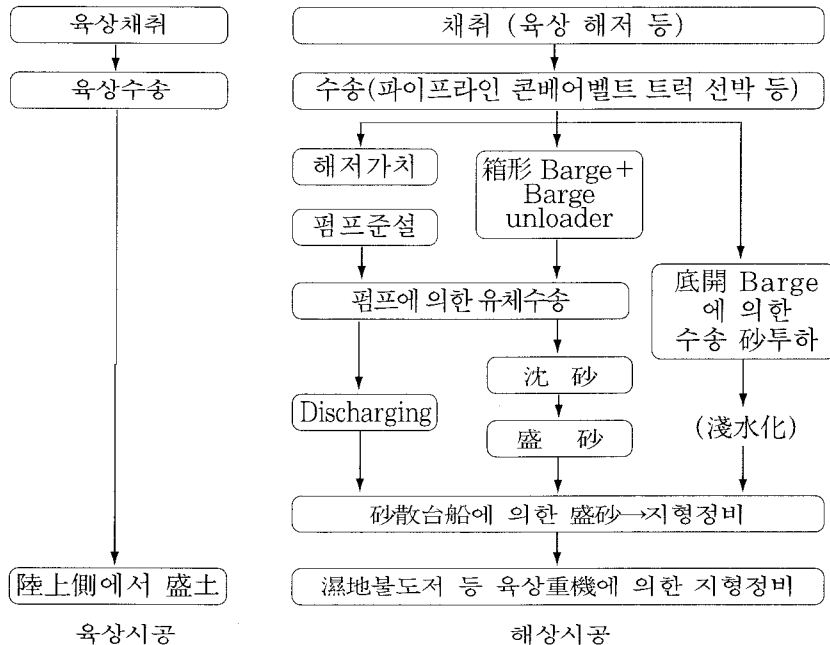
육상채취

육상수송

陸上側에서 盛土

육상시공

채취 (육상 해저 등)

수송(파이프라인 콘베어벨트 트럭 선박 등)

해저가치

펌프준설

箱形 Barge + Barge unloader

底開 Barge 에 의한 수송 砂투하

펌프에 의한 유체수송

沈 砂

Discharging

盛 砂

(淺水化)

砂散台船에 의한 盛砂→지형정비

濕地불도저 등 육상重機에 의한 지형정비

해상시공